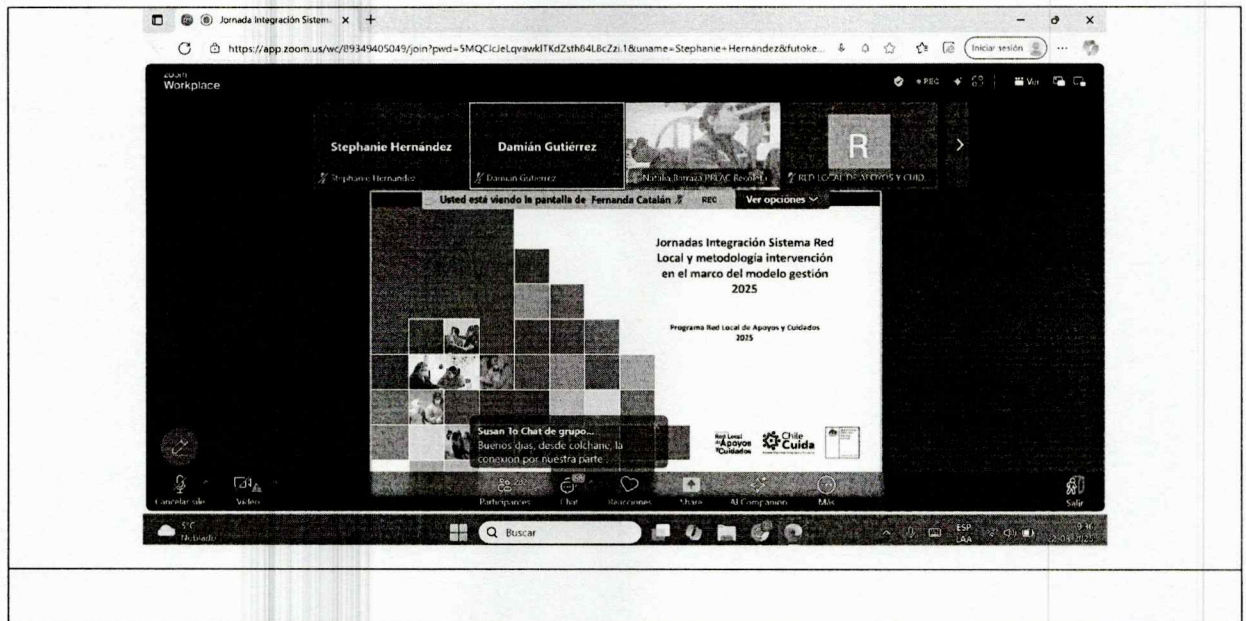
Jornada Integración Sistem ×  +

https://app.zoom.us/wc/89349405049/join?pwd=5MQCicJeLqvawklTKdZsth84L8cZzi.1&uname=Stephanie+Hernandez&futoke...

Iniciar sesión

zoom Workplace

REC

Ver

Stephanie Hernández

Damián Gutiérrez

R

Stephanie Hernandez

Damian Gutierrez

Natalia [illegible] PRLAC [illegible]

RED LOCAL DE APOYOS Y CUID...

Usted está viendo la pantalla de Fernanda Catalán

REC

Ver opciones

Jornadas Integración Sistema Red Local y metodologia intervención en el marco del modelo gestión 2025

Programa Red Local de Apoyos y Cuidados 2025

Red Local de Apoyos y Cuidados

Chile Cuida

Susan To Chat de grupo...
Buenos dias, desde colchane, la conexion por nuestra parte

Cancelar silenciar

Video

Participantes

Chat

Reacciones

Share

AI Companion

Más

Salir

Nublado

Buscar

ESP LAA